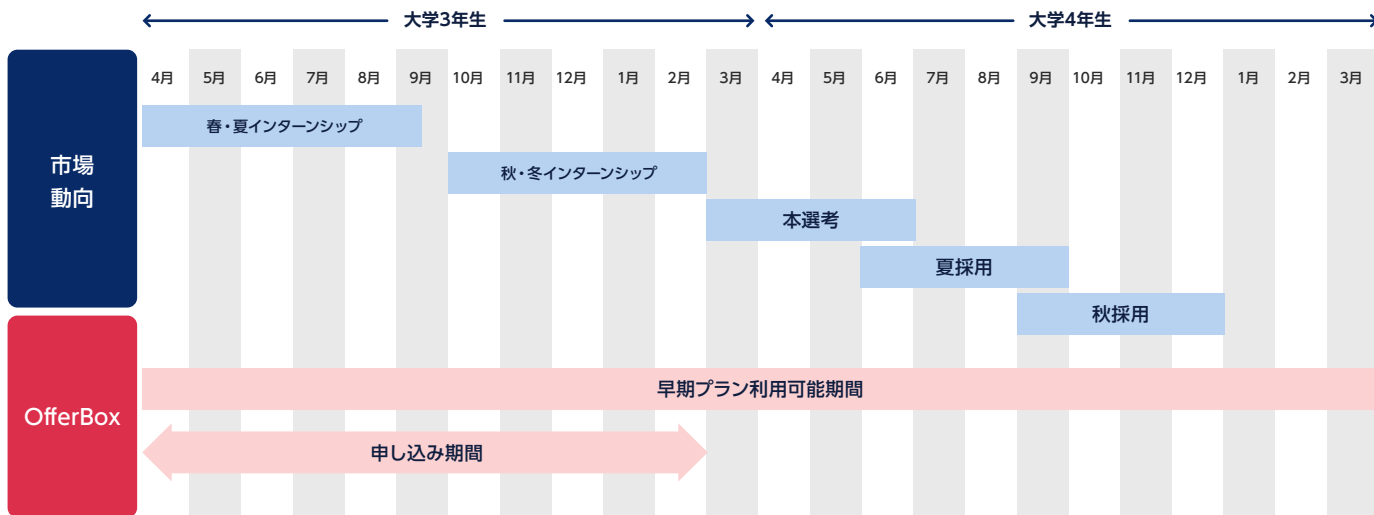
大学3年生

大学4年生

4月 5月 6月 7月 8月 9月 10月 11月 12月 1月 2月 3月 4月 5月 6月 7月 8月 9月 10月 11月 12月 1月 2月 3月

市場動向

春・夏インターンシップ

秋・冬インターンシップ

本選考

夏採用

秋採用

OfferBox

早期プラン利用可能期間

申し込み期間